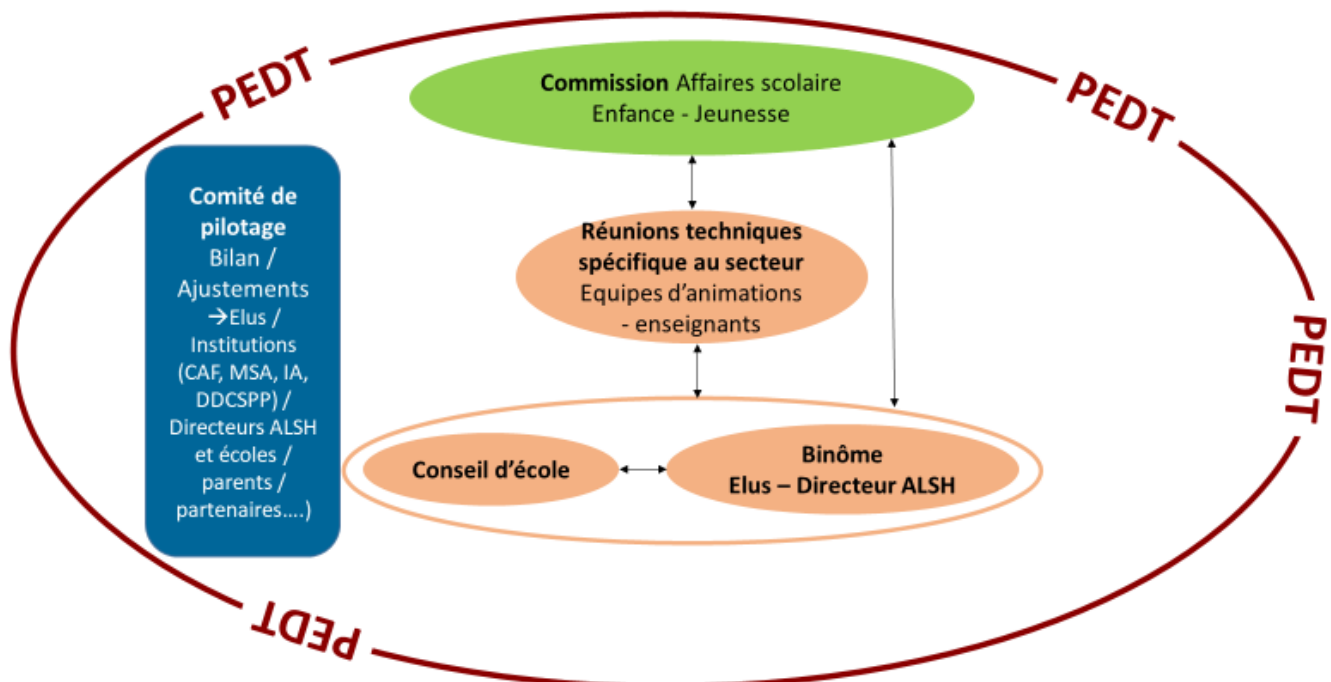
PEDT

PEDT

Commission Affaires scolaire
Enfance - Jeunesse

Comité de pilotage
Bilan / Ajustements
→Elus / Institutions (CAF, MSA, IA, DDCSPP) / Directeurs ALSH et écoles / parents / partenaires….)

Réunions techniques spécifique au secteur
Equipes d'animations - enseignants

PEDT

Conseil d'école

Binôme
Elus – Directeur ALSH

PEDT